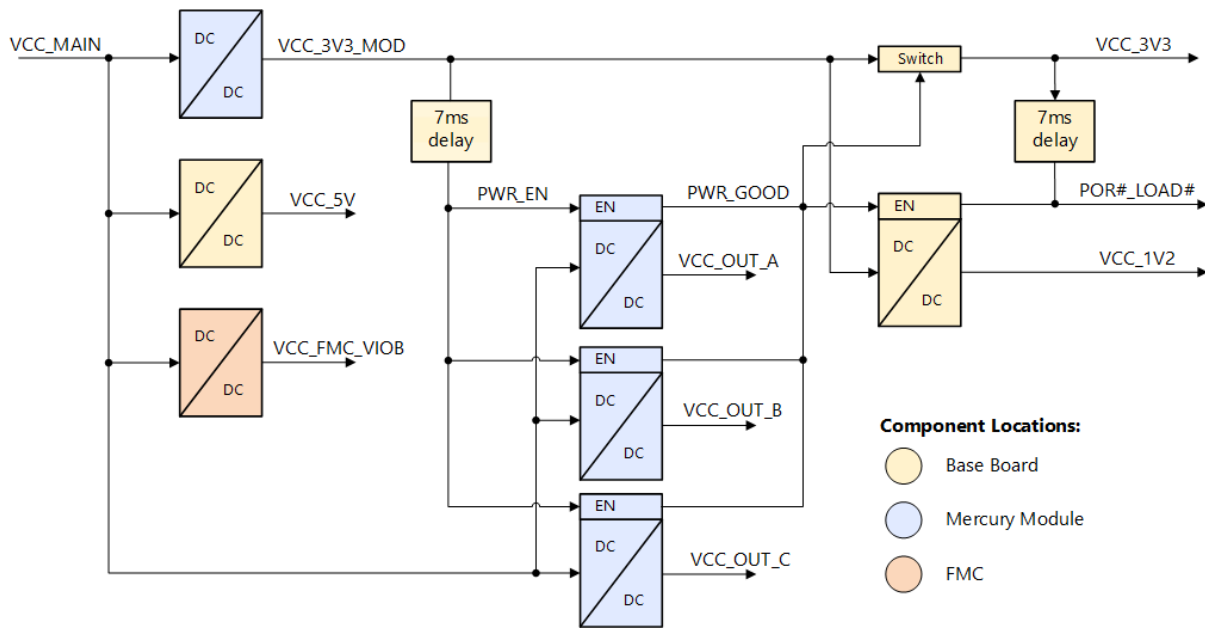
VCC_MAIN

DC
DC

VCC_3V3_MOD

Switch

VCC_3V3

7ms delay

7ms delay

DC
DC

VCC_5V

PWR_EN

EN

PWR_GOOD

EN

POR#_LOAD#

DC
DC

VCC_OUT_A

DC
DC

VCC_1V2

DC
DC

VCC_FMC_VIOB

EN

DC
DC

VCC_OUT_B

Component Locations:

Base Board

Mercury Module

FMC

EN

DC
DC

VCC_OUT_C